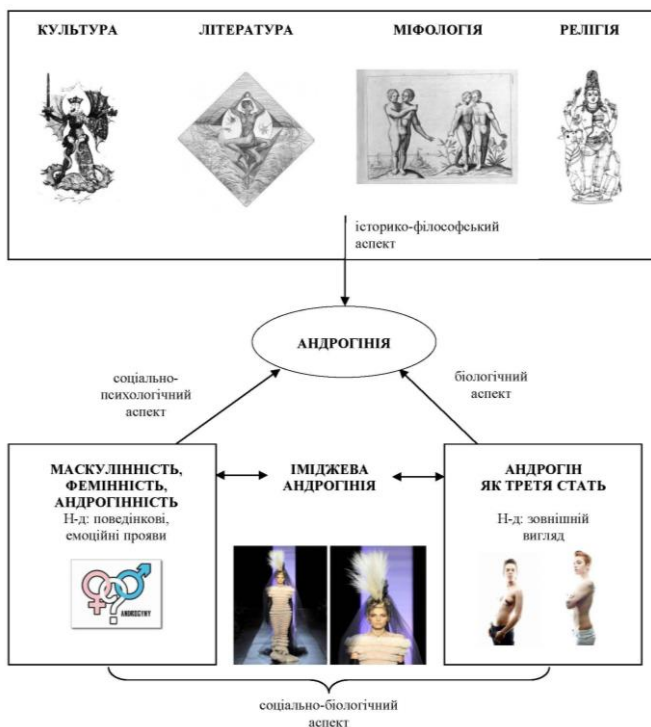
КУЛЬТУРА

ЛІТЕРАТУРА

МІФОЛОГІЯ

РЕЛІГІЯ

історико-філософський аспект

АНДРОГІНІЯ

соціально-психологічний аспект

біологічний аспект

МАСКУЛІННІСТЬ, ФЕМІННІСТЬ, АНДРОГІННІСТЬ
Н-д: поведінкові, емоційні прояви

ANDROGYNY

ІМІДЖЕВА АНДРОГІНІЯ

АНДРОГІН ЯК ТРЕТЯ СТАТЬ
Н-д: зовнішній вигляд

соціально-біологічний аспект